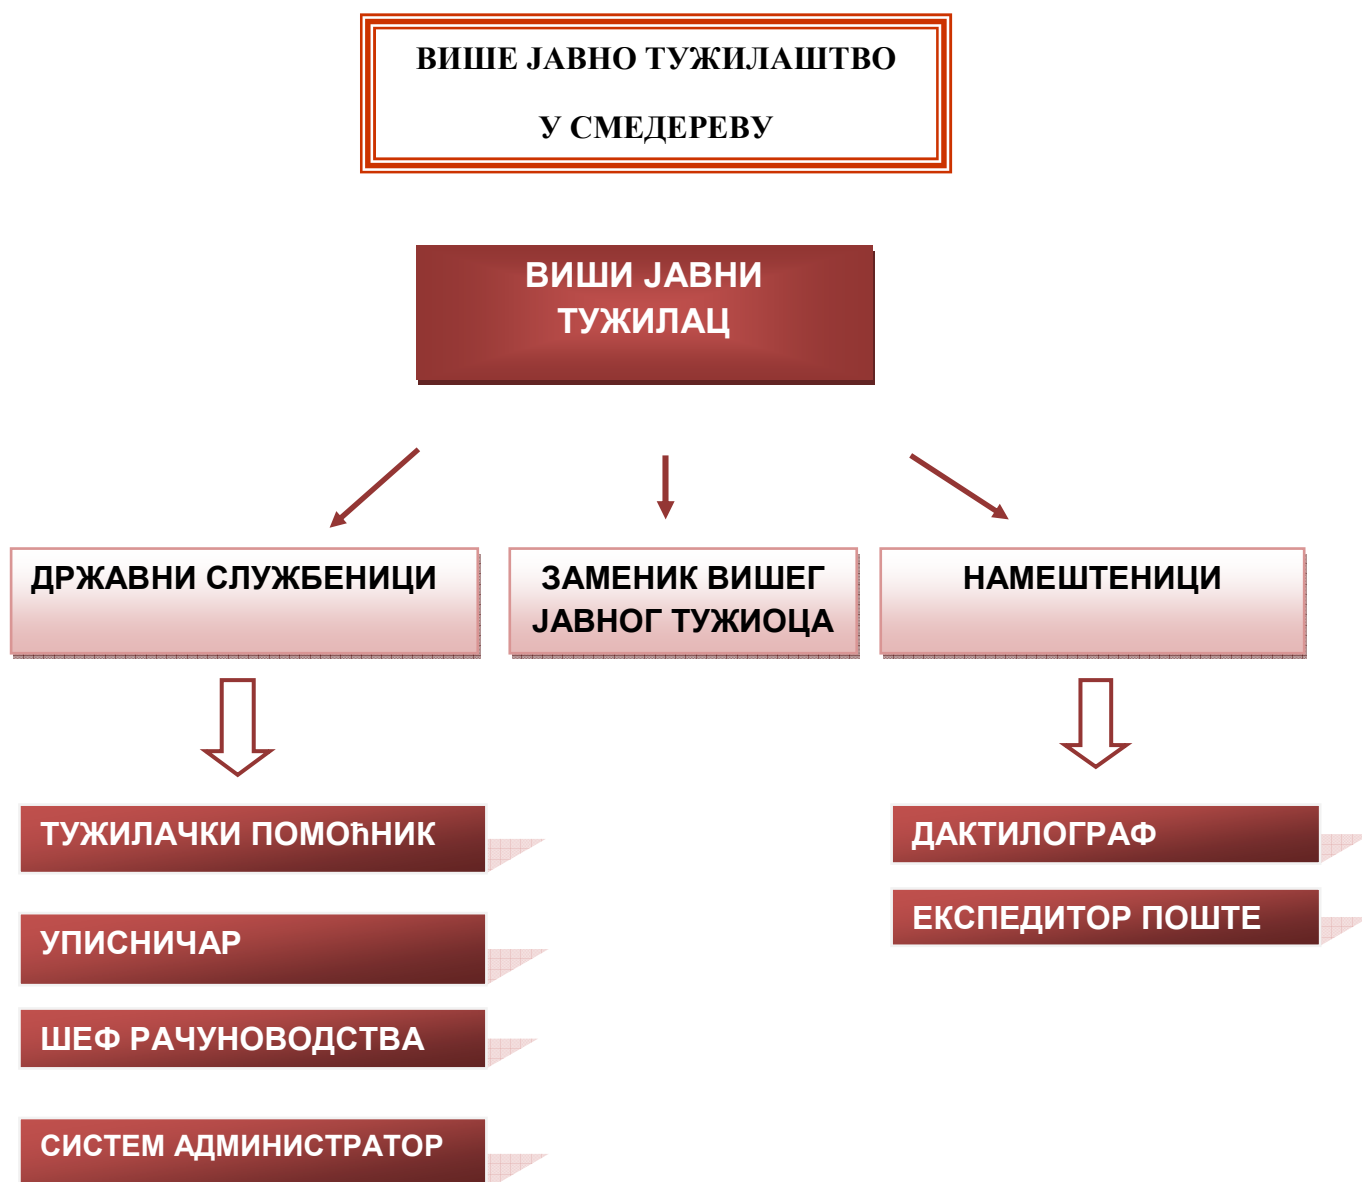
ВИШЕ ЈАВНО ТУЖИЛАШТВО

У СМЕДЕРЕВУ

ВИШИ ЈАВНИ ТУЖИЛАЦ

ДРЖАВНИ СЛУЖБЕНИЦИ

ЗАМЕНИК ВИШЕГ ЈАВНОГ ТУЖИОЦА

НАМЕШТЕНИЦИ

ТУЖИЛАЧКИ ПОМОЋНИК

УПИСНИЧАР

ШЕФ РАЧУНОВОДСТВА

СИСТЕМ АДМИНИСТРАТОР

ДАКТИЛОГРАФ

ЕКСПЕДИТОР ПОШТЕ